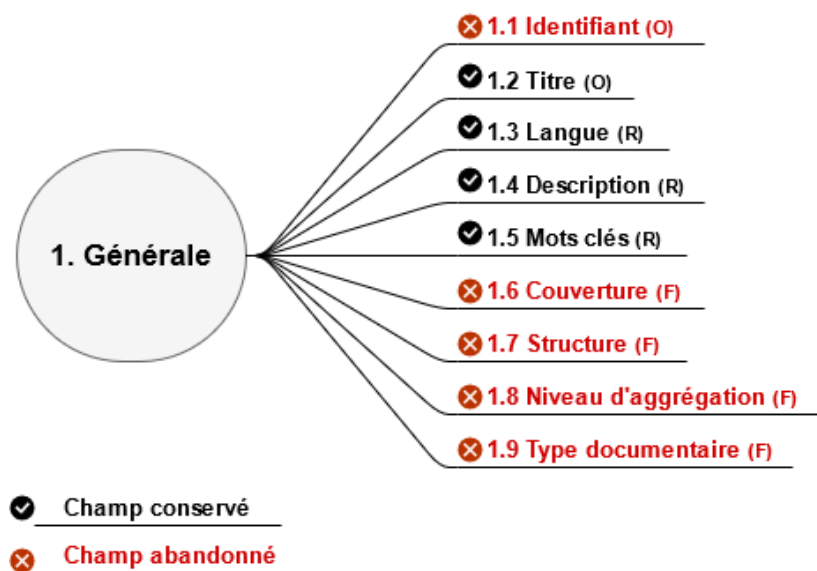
1. Générale

1.1 Identifiant (O)

1.2 Titre (O)

1.3 Langue (R)

1.4 Description (R)

1.5 Mots clés (R)

1.6 Couverture (F)

1.7 Structure (F)

1.8 Niveau d'aggrégation (F)

1.9 Type documentaire (F)

Champ conservé

Champ abandonné